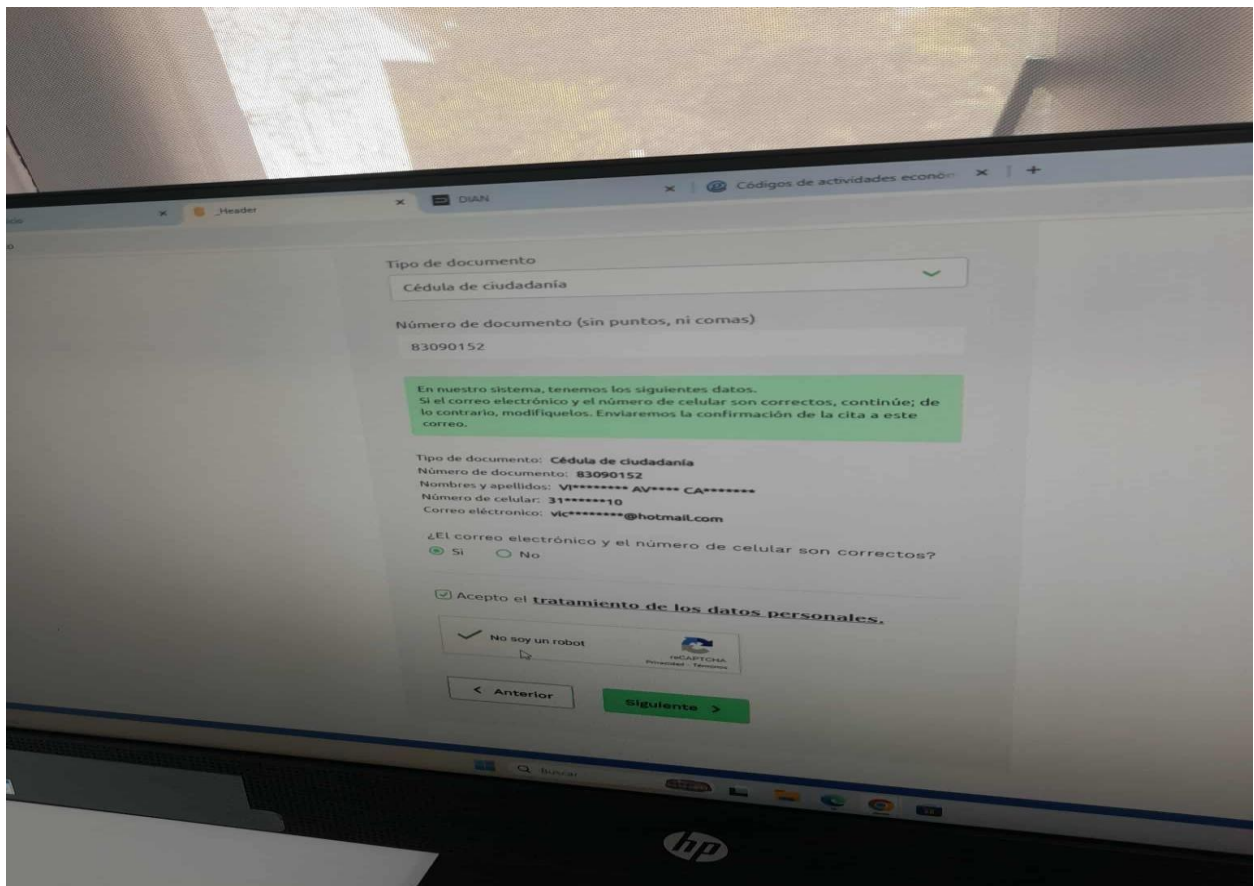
Header

DIAN

Códigos de actividades econór

Tipo de documento
Cédula de ciudadanía

Número de documento (sin puntos, ni comas)
83090152

En nuestro sistema, tenemos los siguientes datos.
Si el correo electrónico y el número de celular son correctos, continúe; de lo contrario, modifíquelos. Enviaremos la confirmación de la cita a este correo.

Tipo de documento: Cédula de ciudadanía
Número de documento: 83090152
Nombres y apellidos: VI******** AV**** CA*******
Número de celular: 31*******10
Correo eléctronico: vic********@hotmail.com

¿El correo electrónico y el número de celular son correctos?
Si No

Acepto el tratamiento de los datos personales.

No soy un robot
reCAPTCHA
Privacidad - Términos

< Anterior
Siguiente >

Buscar

hp